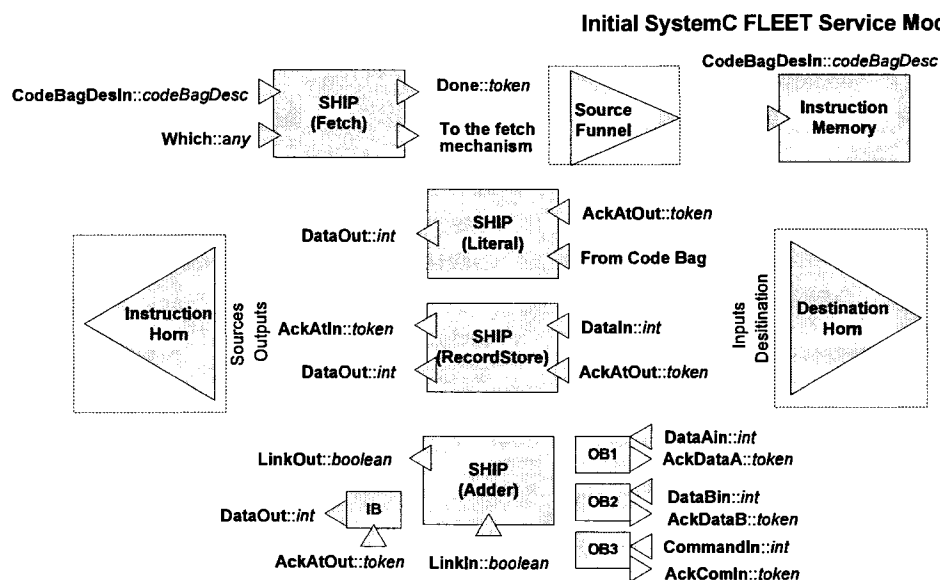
Initial SystemC FLEET Service Moc

CodeBagDesIn::codeBagDesc

SHIP (Fetch)

Which::any

Done::token

To the fetch mechanism

Source Funnel

CodeBagDesIn::codeBagDesc

Instruction Memory

DataOut::int

SHIP (Literal)

AckAtOut::token

From Code Bag

Instruction Horn

Sources Outputs

AckAtIn::token

DataOut::int

SHIP (RecordStore)

DataIn::int

AckAtOut::token

Inputs Desitination

Destination Horn

LinkOut::boolean

SHIP (Adder)

DataOut::int

IB

AckAtOut::token

LinkIn::boolean

OB1

DataAin::int

AckDataA::token

OB2

DataBin::int

AckDataB::token

OB3

CommandIn::int

AckComIn::token